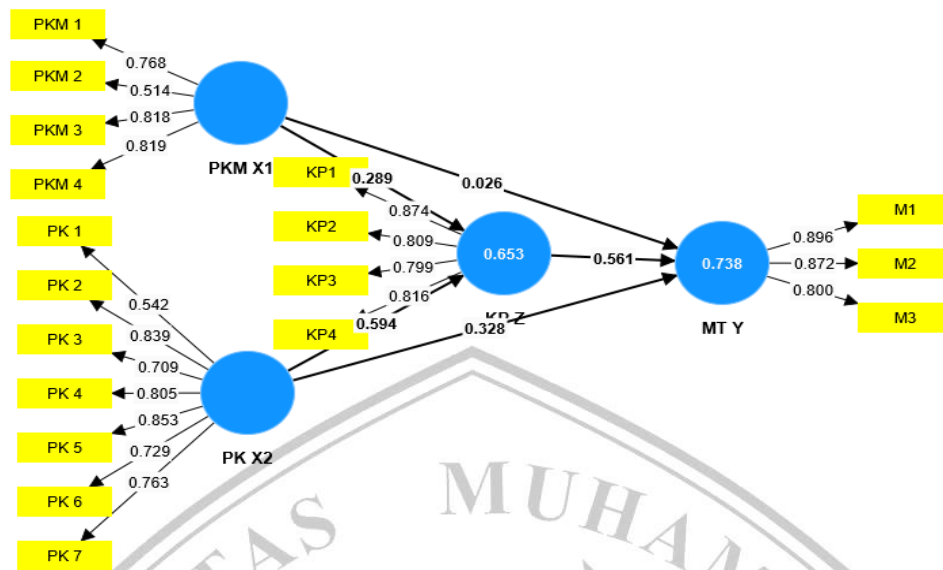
PKM 1
0.768
PKM 2
0.514
PKM 3
0.818
0.819
PKM 4
PKM X1
KP1
0.289
0.874
0.026
KP2
0.809
0.653
0.561
0.738
KP3
0.799
0.816
KP4
0.594
KP Z
0.328
MT Y
0.896
M1
0.872
M2
0.800
M3
PK 1
PK 2
0.542
0.839
PK 3
0.709
PK 4
0.805
PK 5
0.853
0.729
PK 6
0.763
PK 7
PK X2
TAS
MUHAM